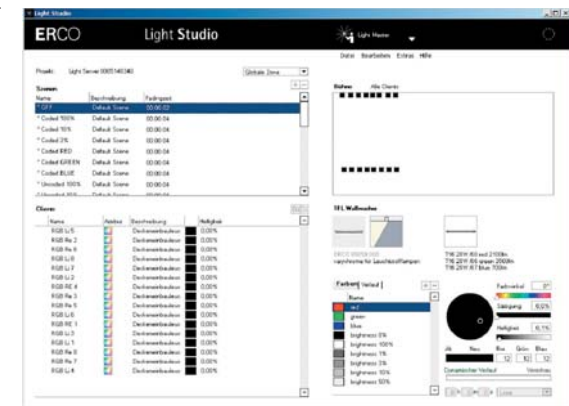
Light Studio

ERCO Light Studio

Light Master

Datei Bearbeiten Extras Hilfe

Projekt: Light Server 0005140340

Globale Zone

Szenen

| Name | Beschreibung | Fadingzeit |
|---|---|---|
| * OFF | Default Scene | 00:00:02 |
| * Coded 100% | Default Scene | 00:00:04 |
| * Coded 10% | Default Scene | 00:00:04 |
| * Coded 1% | Default Scene | 00:00:04 |
| * Coded RED | Default Scene | 00:00:04 |
| * Coded GREEN | Default Scene | 00:00:04 |
| * Coded BLUE | Default Scene | 00:00:04 |
| * Uncoded 100% | Default Scene | 00:00:04 |

Clients

| Name | Ansicht | Beschreibung | | Helligkeit |
|---|---|---|---|---|
| RGB L/5 | | Deckenstrahlleuchte | | 0.00% |
| RGB Re 2 | | Deckenstrahlleuchte | | 0.00% |
| RGB Re 4 | | Deckenstrahlleuchte | | 0.00% |
| RGB L/8 | | Deckenstrahlleuchte | | 0.00% |
| RGB L/7 | | Deckenstrahlleuchte | | 0.00% |
| RGB L/2 | | Deckenstrahlleuchte | | 0.00% |
| RGB RE 4 | | Deckenstrahlleuchte | | 0.00% |
| RGB Re 3 | | Deckenstrahlleuchte | | 0.00% |
| RGB Re 5 | | Deckenstrahlleuchte | | 0.00% |
| RGB L/6 | | Deckenstrahlleuchte | | 0.00% |
| RGB RE 1 | | Deckenstrahlleuchte | | 0.00% |
| RGB L/3 | | Deckenstrahlleuchte | | 0.00% |
| RGB L/1 | | Deckenstrahlleuchte | | 0.00% |
| RGB Re 6 | | Deckenstrahlleuchte | | 0.00% |
| RGB Re 7 | | Deckenstrahlleuchte | | 0.00% |
| RGB L/4 | | Deckenstrahlleuchte | | 0.00% |

Ikonen Alle Clients

TFL Wallwasher

ERCO WWSERVER
varychrome für Leuchtstofflampen

T16 28W 4H rot 2100lm
T16 28W 4H green 2000lm
T16 28W 4H blau 100lm

Farben Verlauf

Name
red
green
blue
brightness 0%
brightness 100%
brightness 1%
brightness 5%
brightness 10%
brightness 50%

Farbwinkel 0°
Sättigung 0,0%
Helligkeit 0,1%
Alt Neu Rot Grün Blau
12 12 12
Dynamischer Verlauf